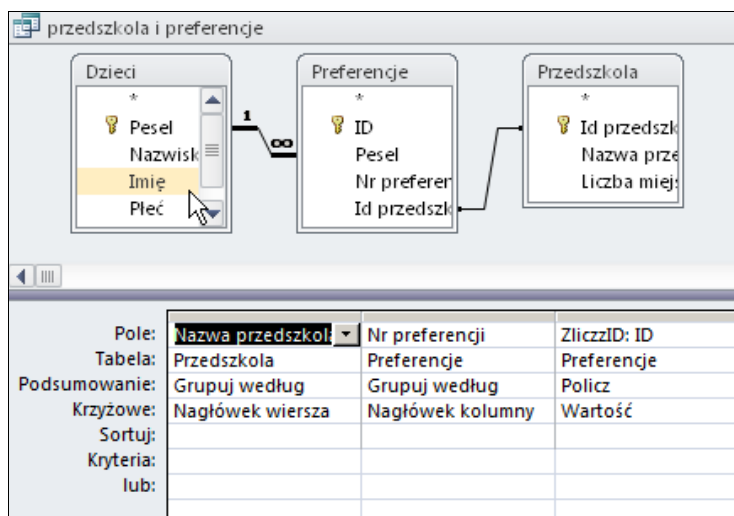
przedszkola i preferencje

Dzieci
*
Pesel
Nazwisk
Imię
Płeć

1
∞

Preferencje
*
ID
Pesel
Nr preferen
Id przedszk

Przedszkola
*
Id przedszk
Nazwa prze
Liczba miej

| | | | |
|---|---|---|---|
| Pole: | Nazwa przedszkola | Nr preferencji | ZliczzID: ID |
| Tabela: | Przedszkola | Preferencje | Preferencje |
| Podsumowanie: | Grupuj według | Grupuj według | Policz |
| Krzyżowe: | Nagłówek wiersza | Nagłówek kolumny | Wartość |
| Sortuj: | | | |
| Kryteria: | | | |
| lub: | | | |